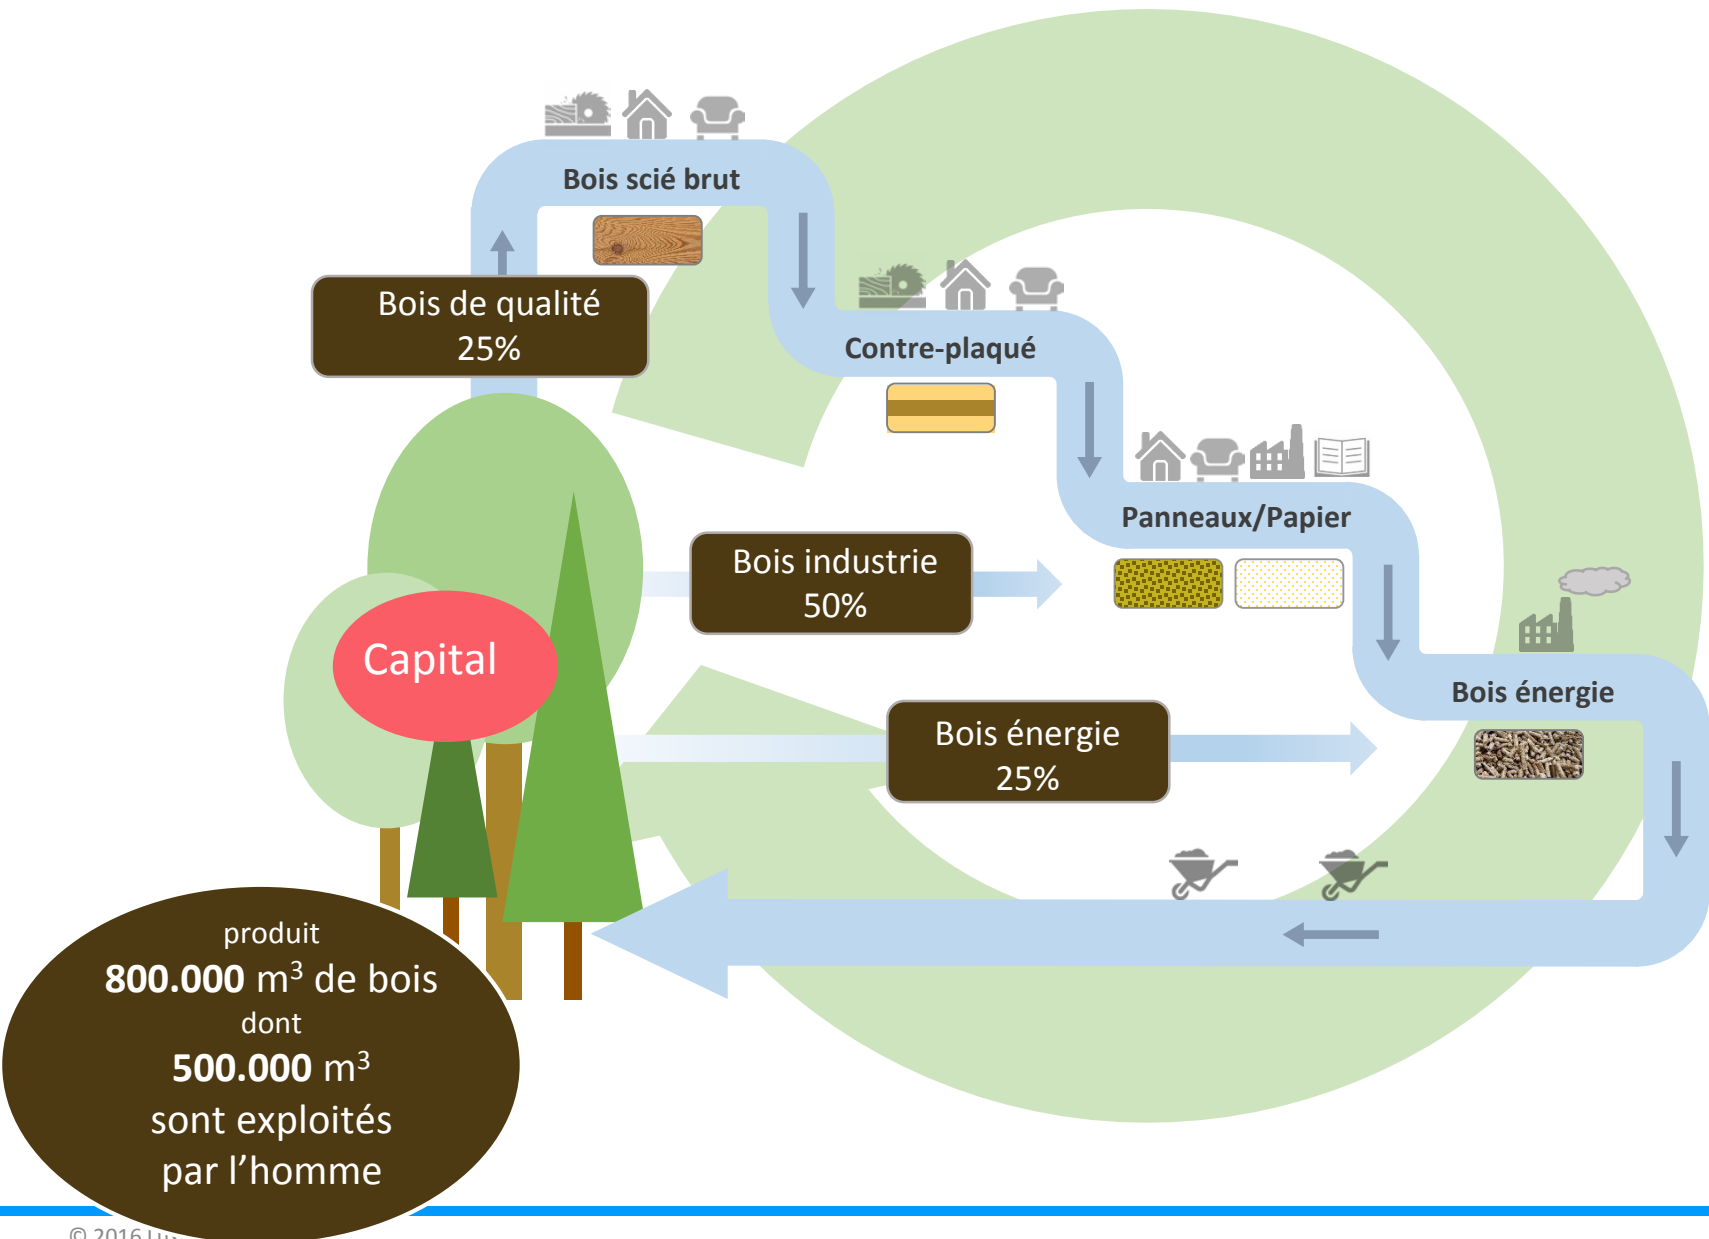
Bois scié brut

Bois de qualité
25%

Contre-plaqué

Panneaux/Papier

Bois industrie
50%

Capital

Bois énergie

Bois énergie
25%

produit
**800.000** m$^3$ de bois
dont
**500.000** m$^3$
sont exploités
par l'homme

© 2016 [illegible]